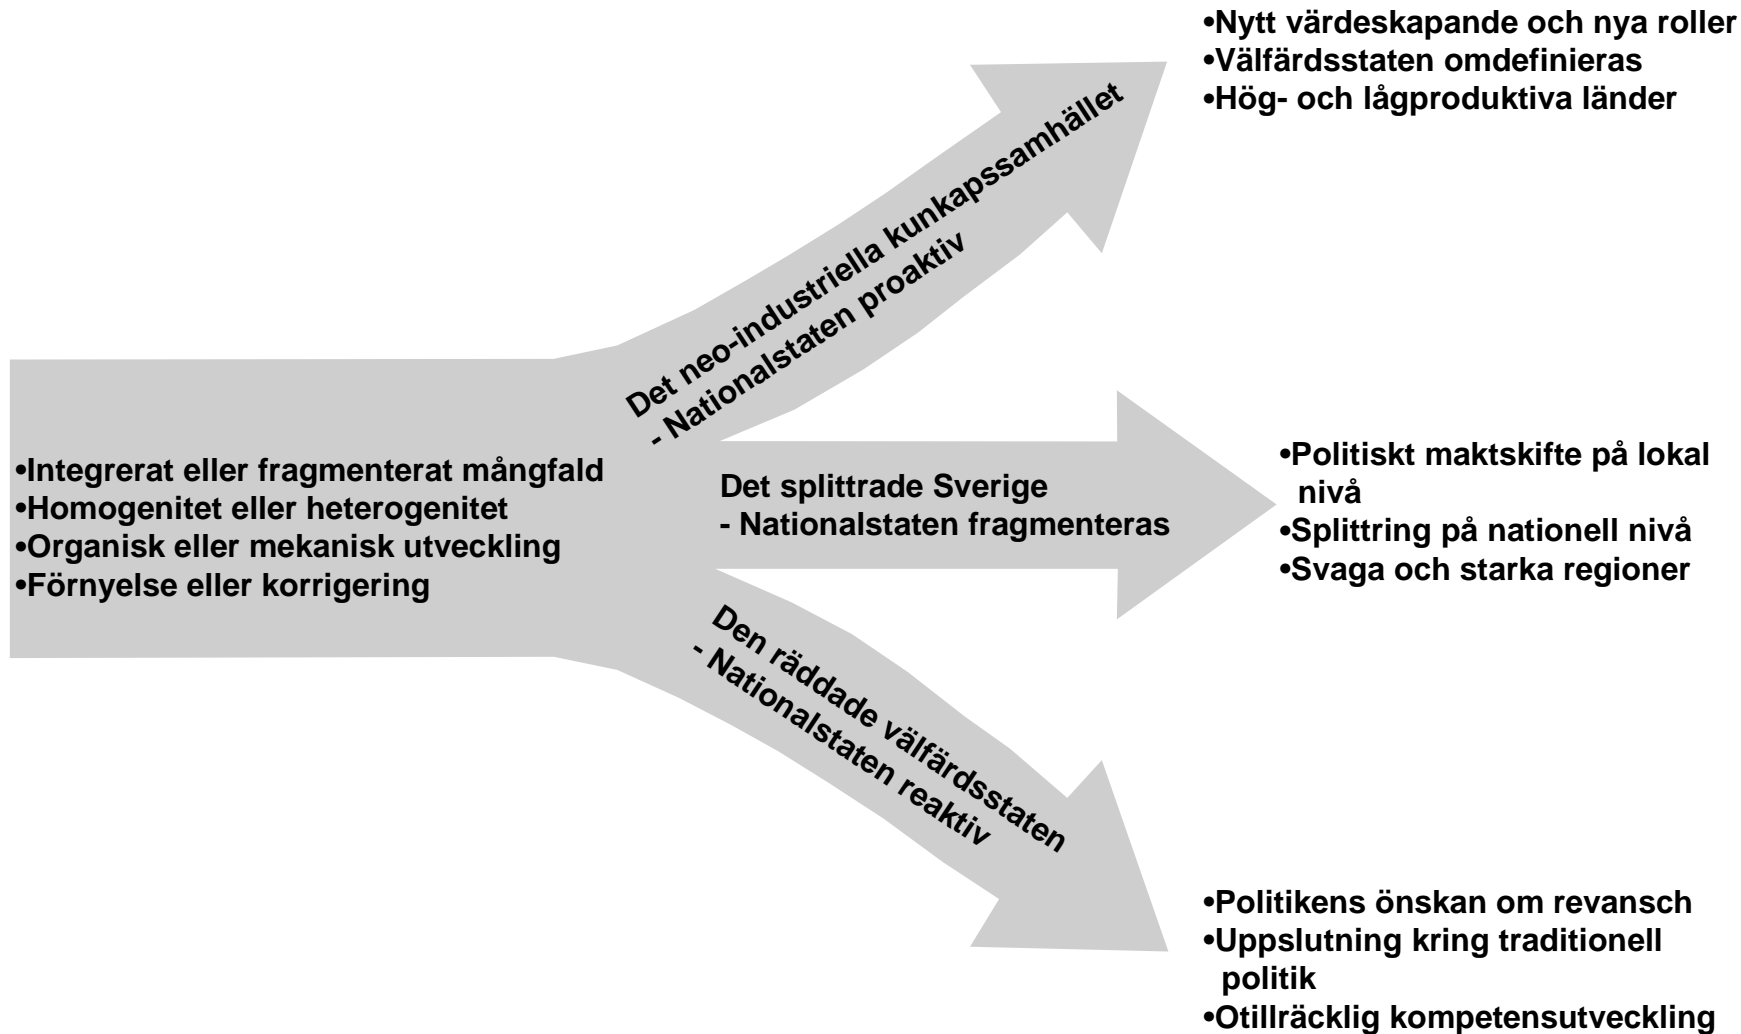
•Integrerat eller fragmenterat mångfald
•Homogenitet eller heterogenitet
•Organisk eller mekanisk utveckling
•Förnyelse eller korrigering

Det neo-industriella kunkapssamhället
- Nationalstaten proaktiv

•Nytt värdeskapande och nya roller
•Välfärdsstaten omdefinieras
•Hög- och lågproduktiva länder

Det splittrade Sverige
- Nationalstaten fragmenteras

•Politiskt maktskifte på lokal nivå
•Splittring på nationell nivå
•Svaga och starka regioner

Den räddade välfärdsstaten
- Nationalstaten reaktiv

•Politikens önskan om revansch
•Uppslutning kring traditionell politik
•Otillräcklig kompetensutveckling